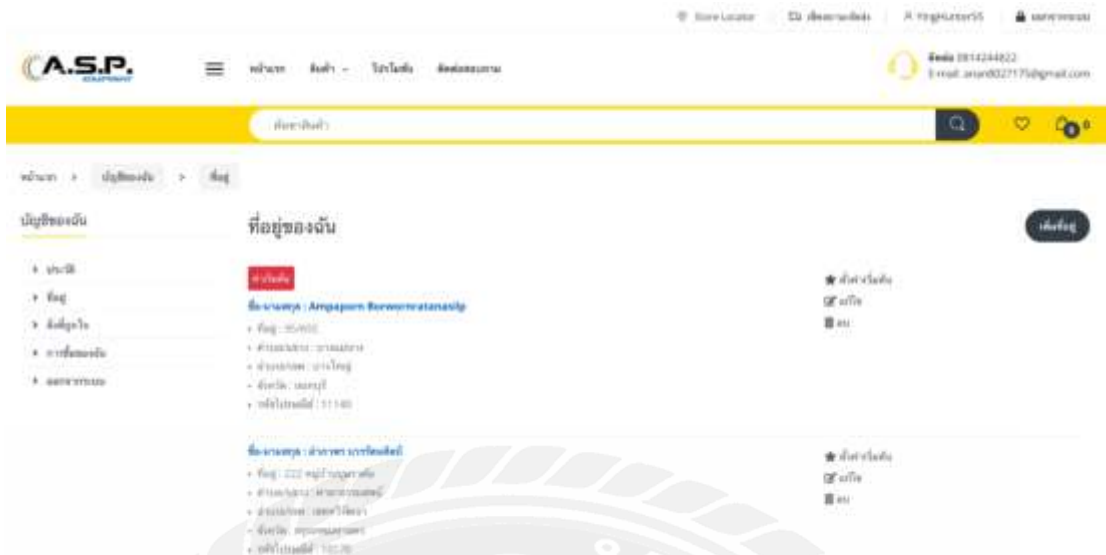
Store Locator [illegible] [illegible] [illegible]

A.S.P.

หน้าแรก สินค้า โปรโมชั่น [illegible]

ติดต่อ 0814244822
E-mail: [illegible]@gmail.com

ค้นหาสินค้า

0

หน้าแรก > บัญชีของฉัน > ที่อยู่

บัญชีของฉัน

ที่อยู่ของฉัน

เพิ่มที่อยู่

• ประวัติ
• ที่อยู่
• สิ่งที่ถูกใจ
• การสั่งซื้อของฉัน
• ออกจากระบบ

ค่าเริ่มต้น

ชื่อ-นามสกุล : Ampaporn Boriwornratanasilp
• ที่อยู่ : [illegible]
• ตำบล/แขวง : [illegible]
• อำเภอ/เขต : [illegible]
• จังหวัด : นนทบุรี
• รหัสไปรษณีย์ : 11140

ตั้งค่าเริ่มต้น
แก้ไข
ลบ

ชื่อ-นามสกุล : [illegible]
• ที่อยู่ : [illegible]
• ตำบล/แขวง : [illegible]
• อำเภอ/เขต : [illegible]
• จังหวัด : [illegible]
• รหัสไปรษณีย์ : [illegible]

ตั้งค่าเริ่มต้น
แก้ไข
ลบ